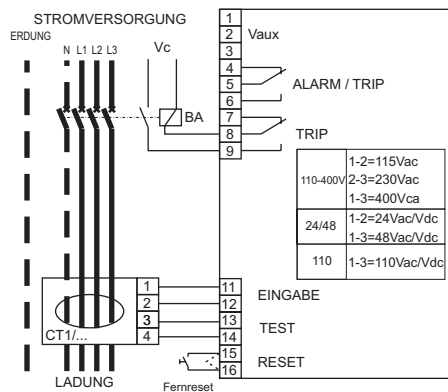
STROMVERSORGUNG
ERDUNG
N L1 L2 L3
Vc
BA
1
2 Vaux
3
4
5 ALARM / TRIP
6
7
8 TRIP
9

| | |
|---|---|
| 110-400V | 1-2=115Vac<br>2-3=230Vac<br>1-3=400Vca |
| 24/48 | 1-2=24Vac/Vdc<br>1-3=48Vac/Vdc |
| 110 | 1-3=110Vac/Vdc |

1
2
3
4
CT1/...
11
12 EINGABE
13
14 TEST
15
16 RESET
LADUNG
Fernreset